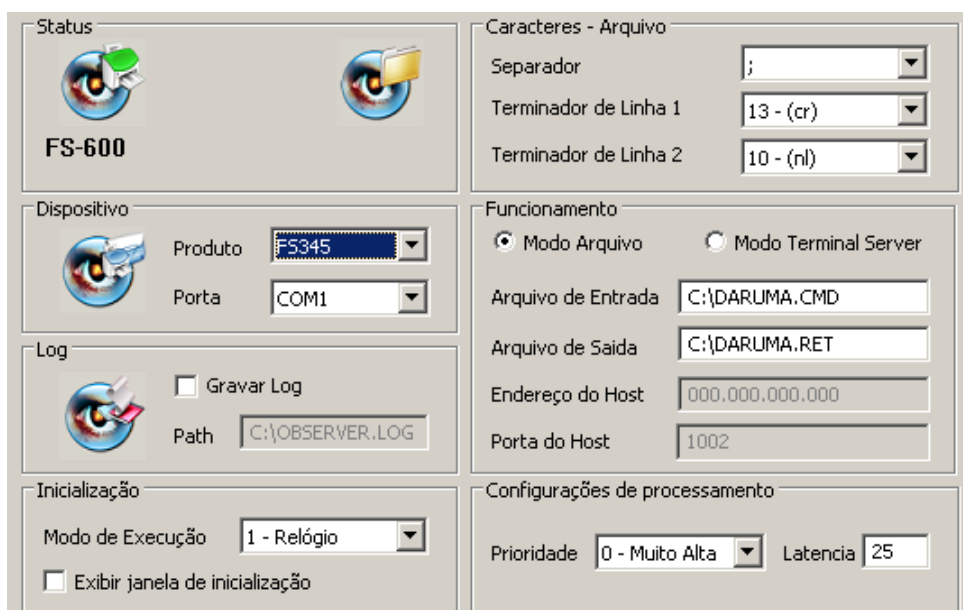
Status

FS-600

Dispositivo

Produto FS345

Porta COM1

Log

Gravar Log

Path C:\OBSERVER.LOG

Inicialização

Modo de Execução 1 - Relógio

Exibir janela de inicialização

Caracteres - Arquivo

Separador ;

Terminador de Linha 1 13 - (cr)

Terminador de Linha 2 10 - (nl)

Funcionamento

Modo Arquivo Modo Terminal Server

Arquivo de Entrada C:\DARUMA.CMD

Arquivo de Saida C:\DARUMA.RET

Endereço do Host 000.000.000.000

Porta do Host 1002

Configurações de processamento

Prioridade 0 - Muito Alta Latencia 25